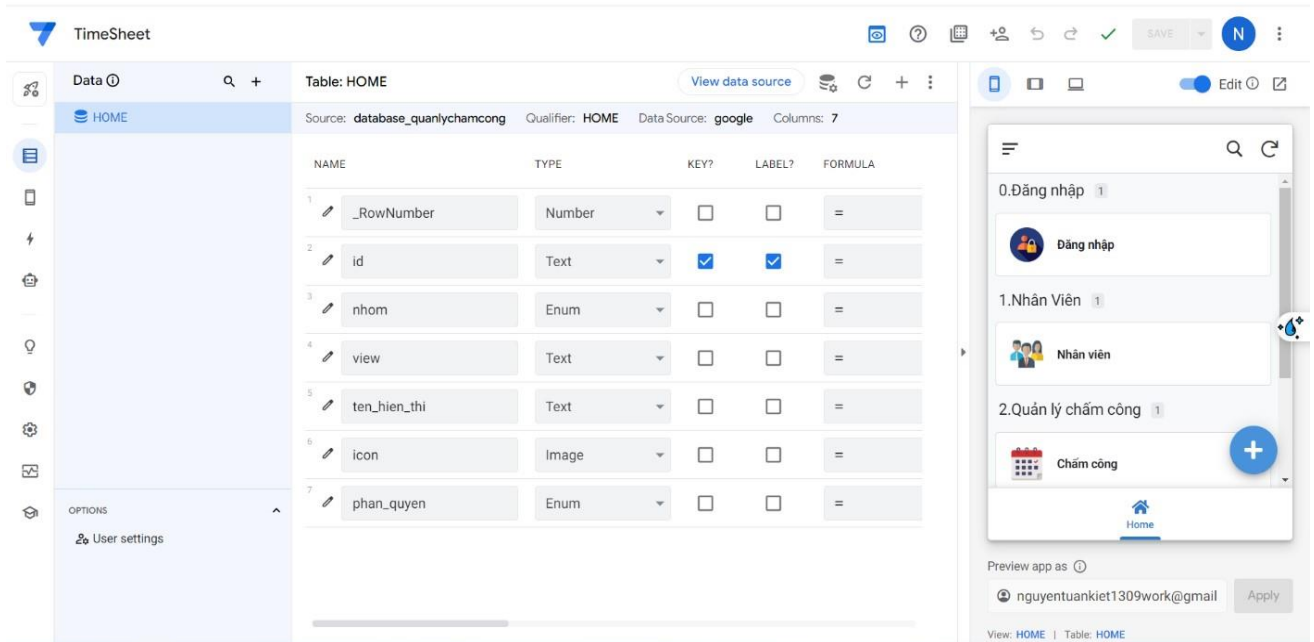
TimeSheet

SAVE

N

Data ⓘ

HOME

Table: HOME

View data source

Source: database_quanlychamcong Qualifier: HOME Data Source: google Columns: 7

| | NAME | TYPE | KEY? | LABEL? | FORMULA |
|---|---|---|---|---|---|
| 1 | _RowNumber | Number | ☐ | ☐ | = |
| 2 | id | Text | ☑ | ☑ | = |
| 3 | nhom | Enum | ☐ | ☐ | = |
| 4 | view | Text | ☐ | ☐ | = |
| 5 | ten_hien_thi | Text | ☐ | ☐ | = |
| 6 | icon | Image | ☐ | ☐ | = |
| 7 | phan_quyen | Enum | ☐ | ☐ | = |

OPTIONS

User settings

Edit ⓘ

0.Đăng nhập 1

Đăng nhập

1.Nhân Viên 1

Nhân viên

2.Quản lý chấm công 1

Chấm công

Home

Preview app as ⓘ

nguyentuankiet1309work@gmail

Apply

View: HOME | Table: HOME